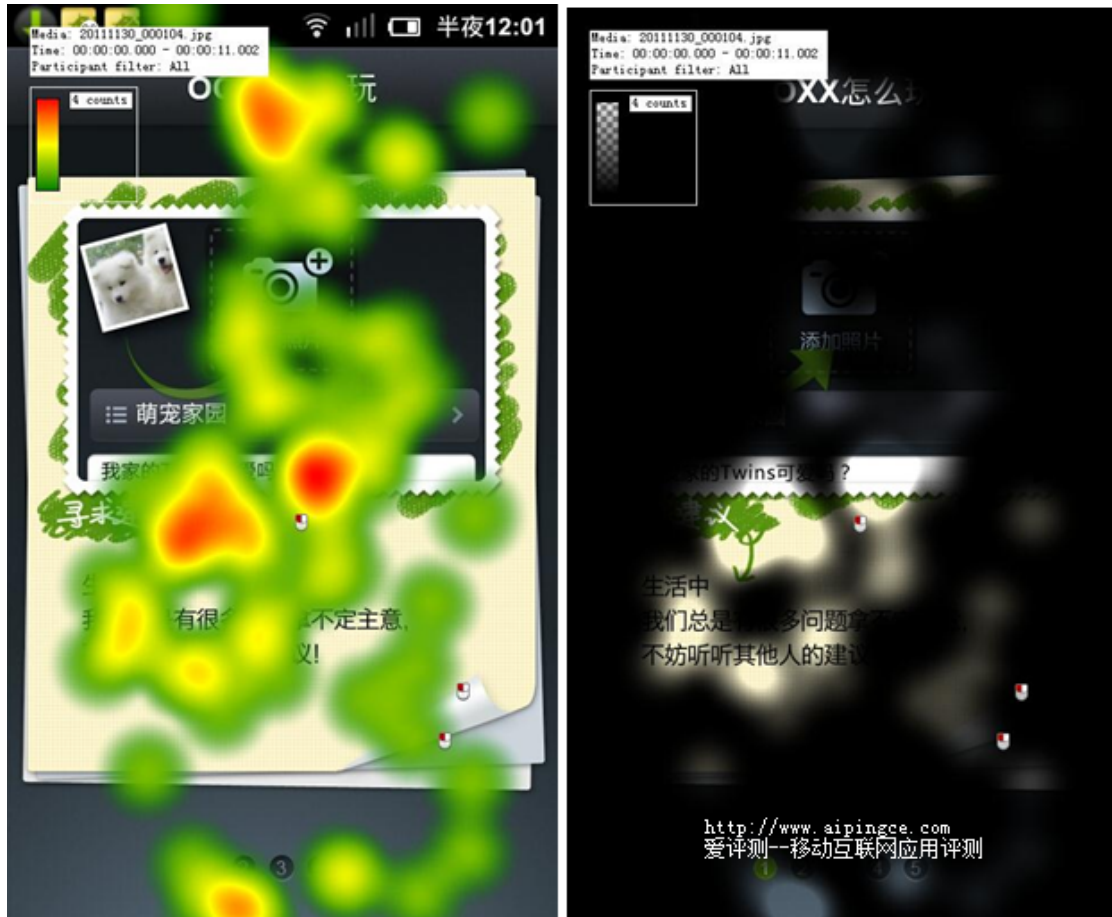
半夜12:01

Media: 20111130_000104.jpg
Time: 00:00:00.000 - 00:00:11.002
Participant filter: All

4 counts

OO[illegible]玩

萌宠家园

我家的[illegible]吗

寻求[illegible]

生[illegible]
我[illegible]有很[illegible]不定主意,
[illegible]议!

Media: 20111130_000104.jpg
Time: 00:00:00.000 - 00:00:11.002
Participant filter: All

4 counts

OXX怎么玩

添加照片

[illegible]家的Twins可爱吗?

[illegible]议

生活中
我们总是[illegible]多问题拿不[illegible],
不妨听听其他人的建议

http://www.aipingce.com
爱评测--移动互联网应用评测